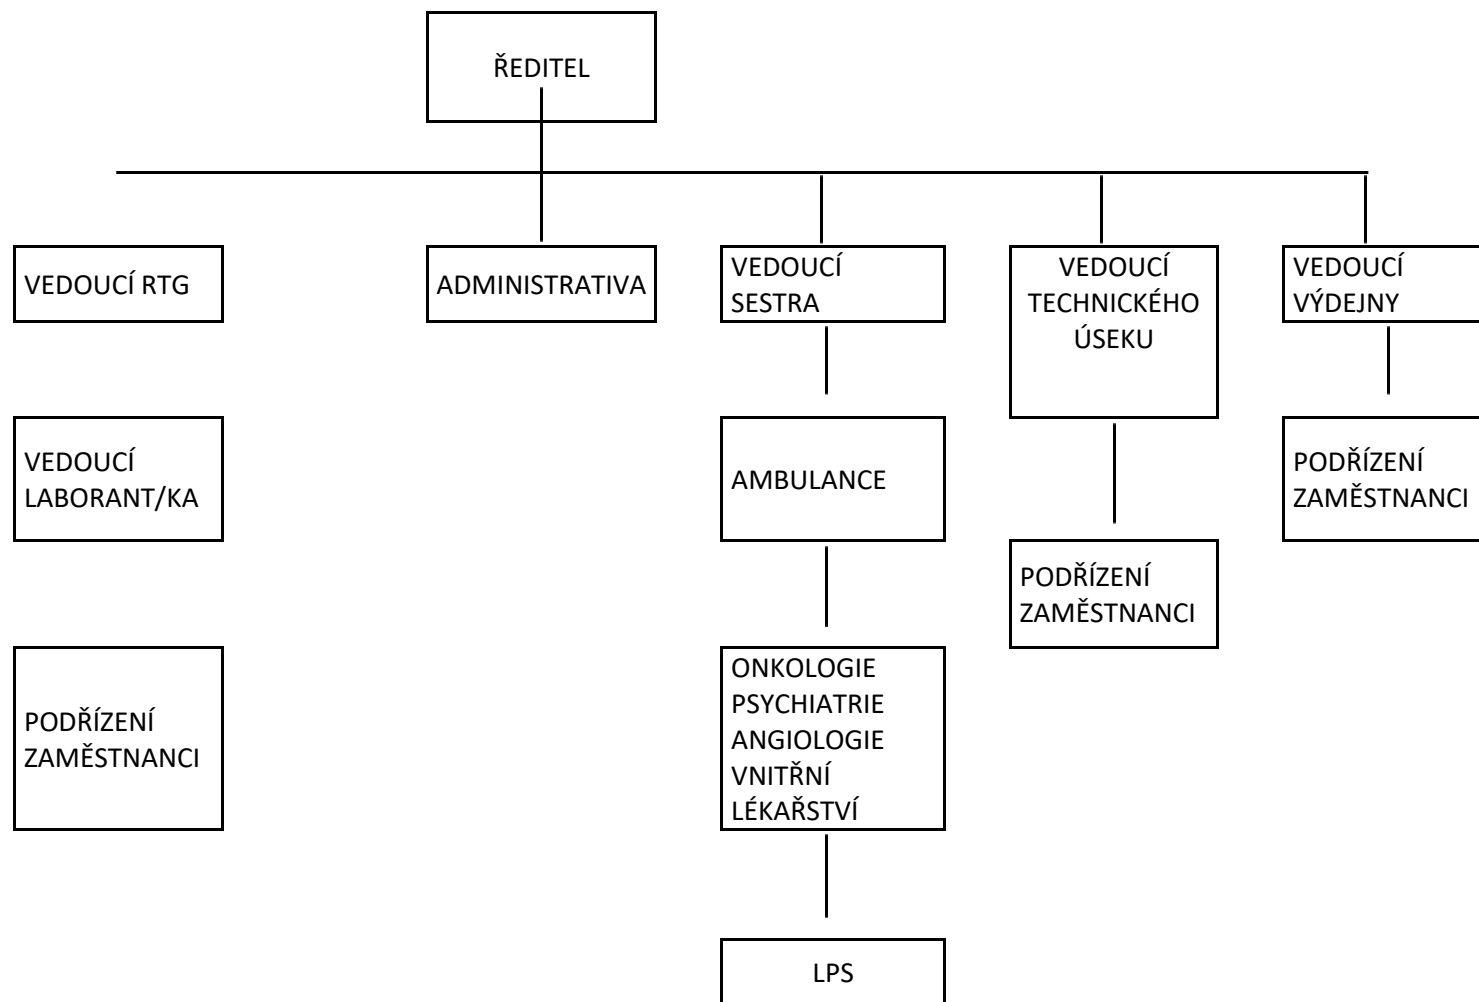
ŘEDITEL

VEDOUCÍ RTG

VEDOUCÍ LABORANT/KA

PODŘÍZENÍ ZAMĚSTNANCI

ADMINISTRATIVA

VEDOUCÍ SESTRA

AMBULANCE

ONKOLOGIE
PSYCHIATRIE
ANGIOLOGIE
VNITŘNÍ LÉKAŘSTVÍ

LPS

VEDOUCÍ TECHNICKÉHO ÚSEKU

PODŘÍZENÍ ZAMĚSTNANCI

VEDOUCÍ VÝDEJNY

PODŘÍZENÍ ZAMĚSTNANCI